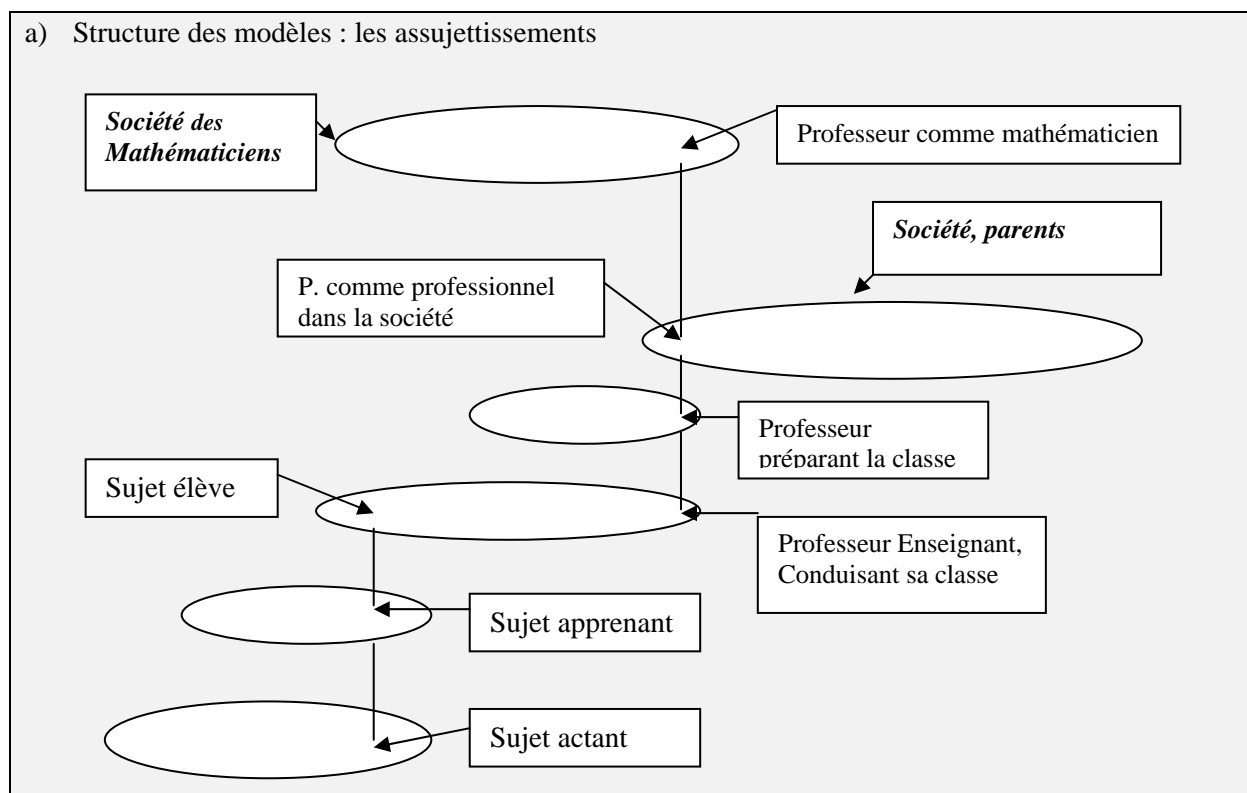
a) Structure des modèles : les assujettissements

Société des Mathématiciens

Professeur comme mathématicien

Société, parents

P. comme professionnel dans la société

Professeur préparant la classe

Sujet élève

Professeur Enseignant, Conduisant sa classe

Sujet apprenant

Sujet actant